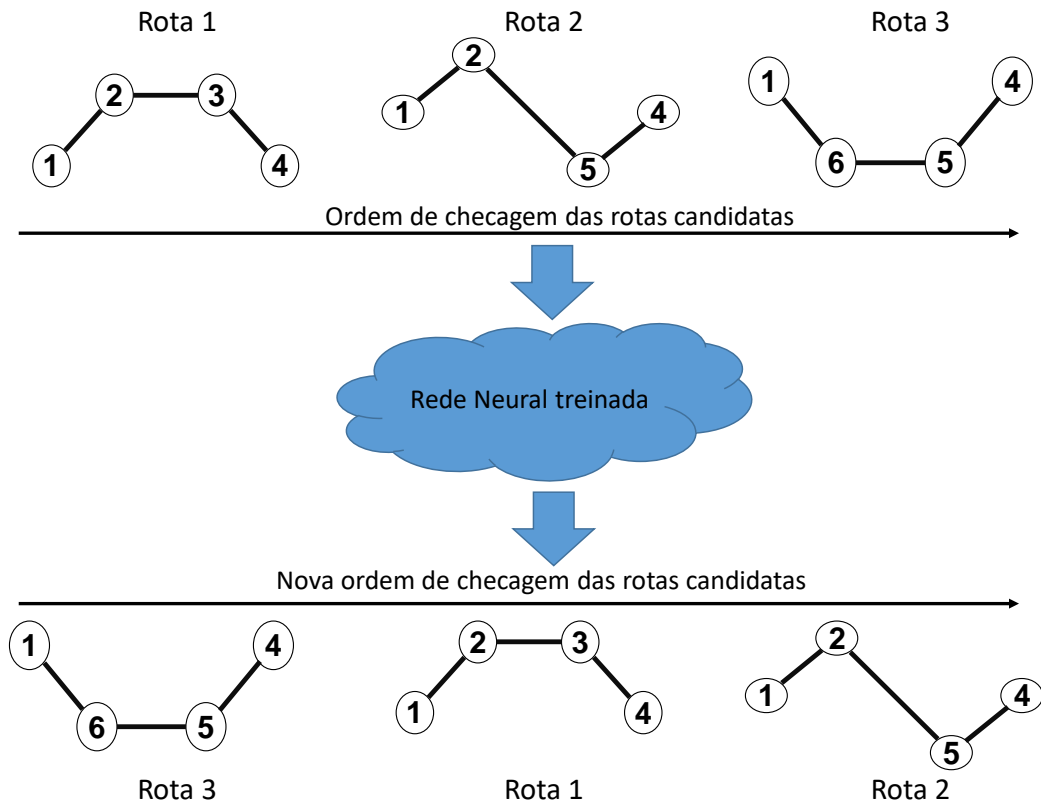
Rota 1

2 3
1 4

Rota 2

2
1 4
5

Rota 3

1 4
6 5

Ordem de checagem das rotas candidatas

Rede Neural treinada

Nova ordem de checagem das rotas candidatas

1 4
6 5

2 3
1 4

2
1 4
5

Rota 3

Rota 1

Rota 2